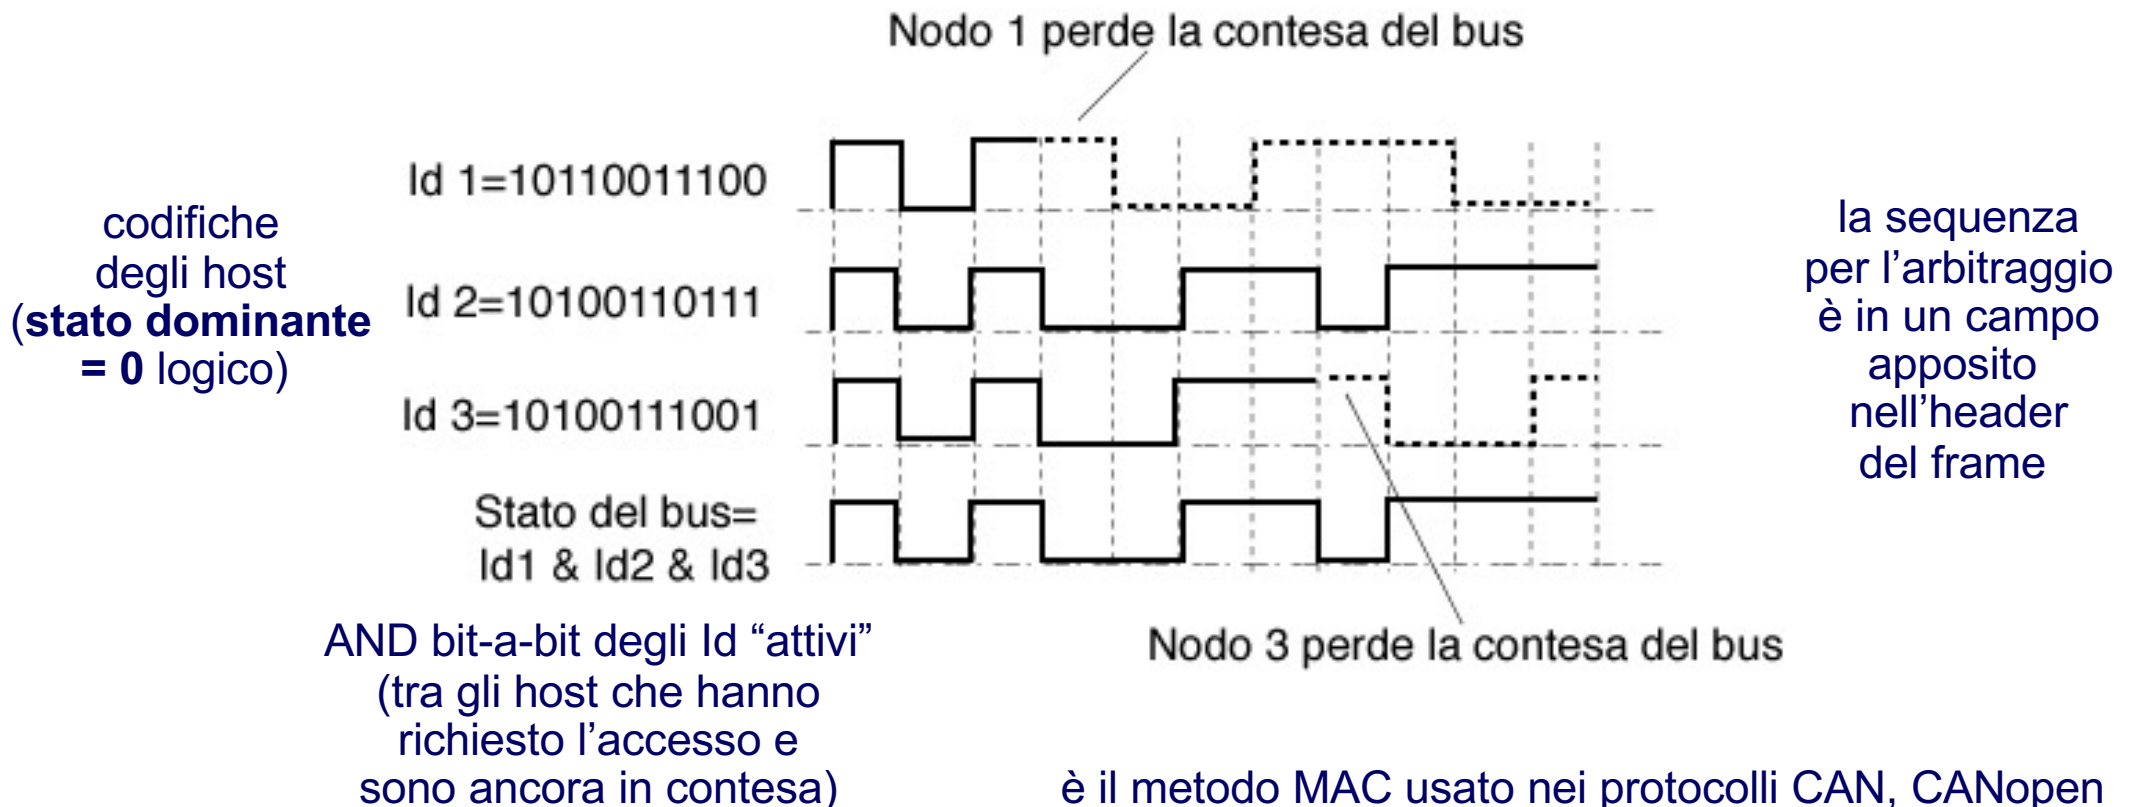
Nodo 1 perde la contesa del bus

codifiche degli host (**stato dominante = 0** logico)

Id 1=10110011100

Id 2=10100110111

Id 3=10100111001

Stato del bus= Id1 & Id2 & Id3

la sequenza per l'arbitraggio è in un campo apposito nell'header del frame

AND bit-a-bit degli Id "attivi" (tra gli host che hanno richiesto l'accesso e sono ancora in contesa)

Nodo 3 perde la contesa del bus

è il metodo MAC usato nei protocolli CAN, CANopen